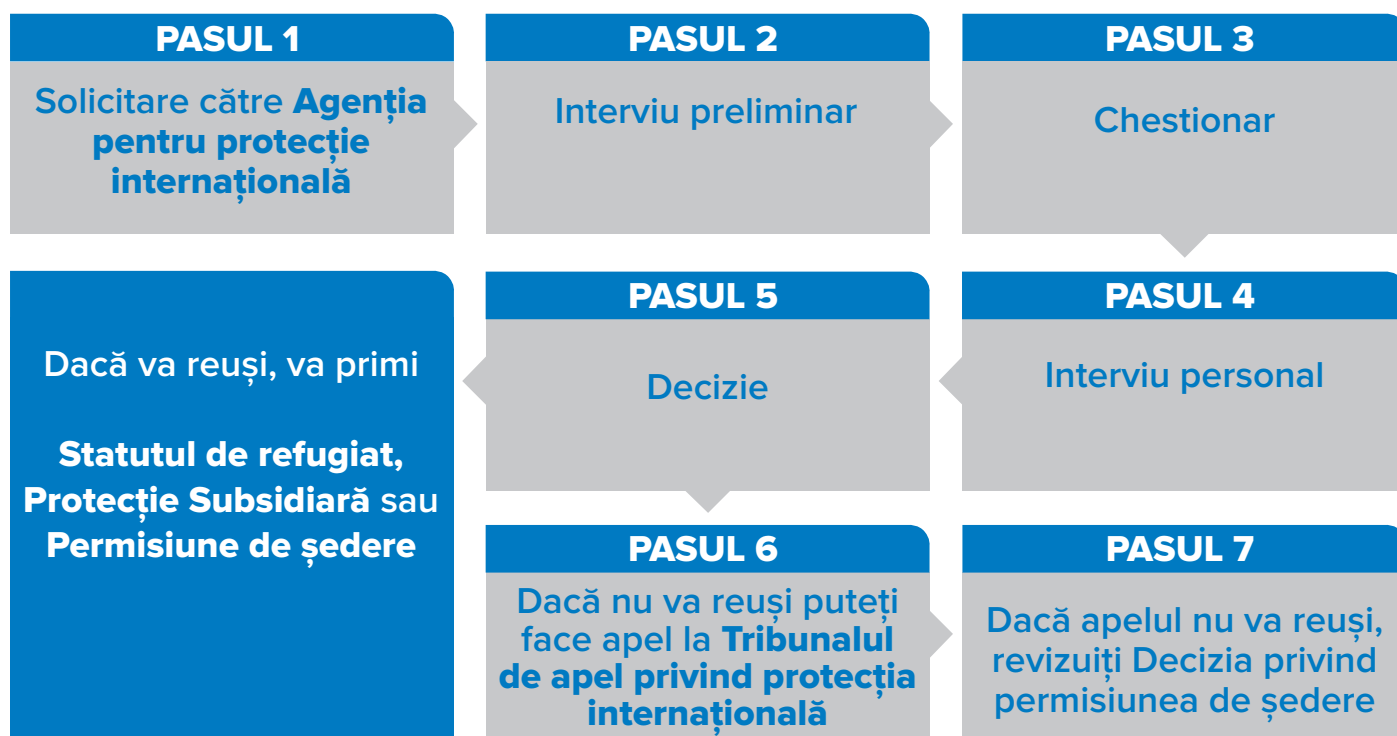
PASUL 1
Solicitare către Agenția pentru protecție internațională

PASUL 2
Interviu preliminar

PASUL 3
Chestionar

Dacă va reuși, va primi

Statutul de refugiat, Protecție Subsidiară sau Permisiune de ședere

PASUL 5
Decizie

PASUL 4
Interviu personal

PASUL 6
Dacă nu va reuși puteți face apel la Tribunalul de apel privind protecția internațională

PASUL 7
Dacă apelul nu va reuși, revizuiți Decizia privind permisiunea de ședere